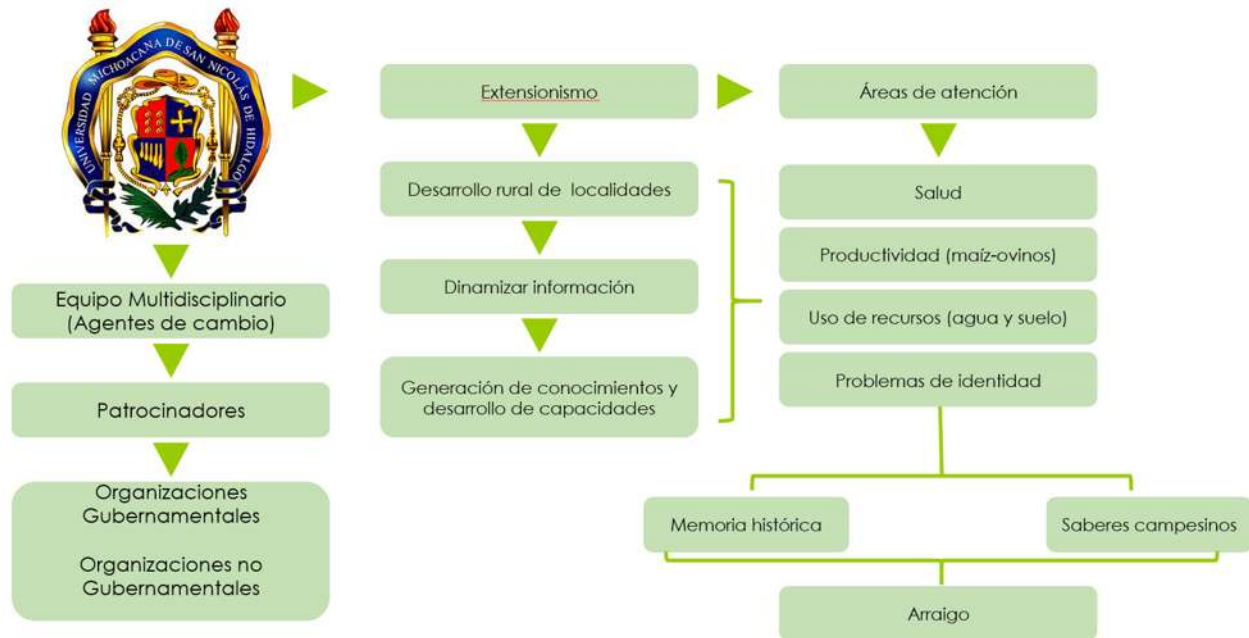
UNIVERSIDAD MICHOACANA DE SAN NICOLÁS DE HIDALGO

Equipo Multidisciplinario (Agentes de cambio)

Patrocinadores

Organizaciones Gubernamentales

Organizaciones no Gubernamentales

Extensionismo

Desarrollo rural de localidades

Dinamizar información

Generación de conocimientos y desarrollo de capacidades

Áreas de atención

Salud

Productividad (maíz-ovinos)

Uso de recursos (agua y suelo)

Problemas de identidad

Memoria histórica

Saberes campesinos

Arraigo